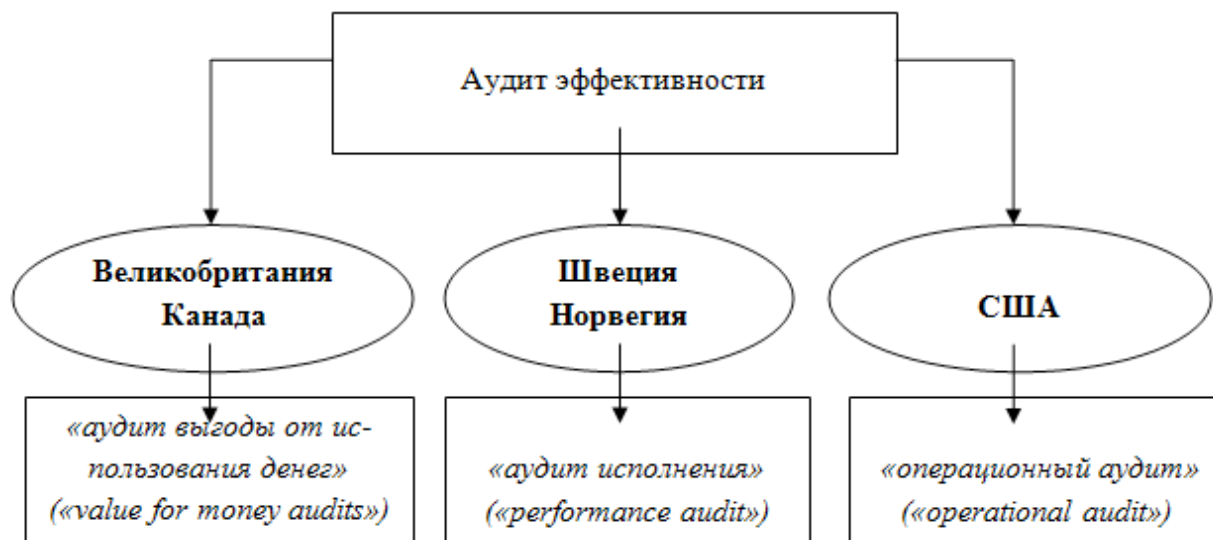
Аудит эффективности

Великобритания
Канада

Швеция
Норвегия

США

«аудит выгоды от использования денег»
(«value for money audits»)

«аудит исполнения»
(«performance audit»)

«операционный аудит»
(«operational audit»)